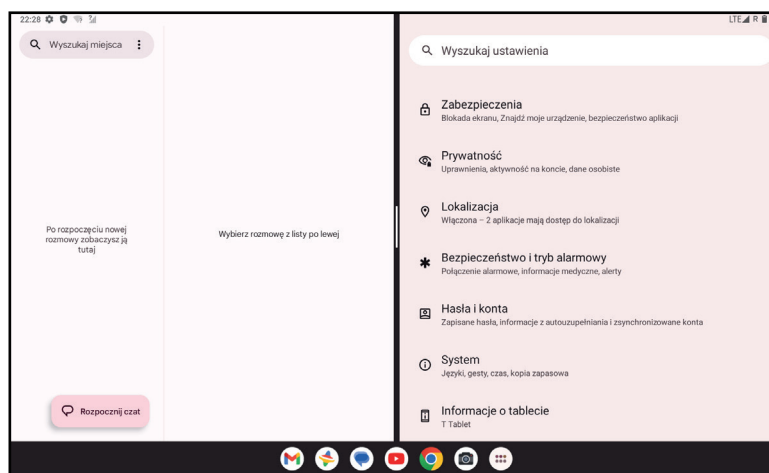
22:28

Wyszukaj miejsca

Po rozpoczęciu nowej rozmowy zobaczysz ją tutaj

Wybierz rozmowę z listy po lewej

Rozpocznij czat

LTE R

Wyszukaj ustawienia

Zabezpieczenia
Blokada ekranu, Znajdź moje urządzenie, bezpieczeństwo aplikacji

Prywatność
Uprawnienia, aktywność na koncie, dane osobiste

Lokalizacja
Włączona – 2 aplikacje mają dostęp do lokalizacji

Bezpieczeństwo i tryb alarmowy
Połączenie alarmowe, informacje medyczne, alerty

Hasła i konta
Zapisane hasła, informacje z autouzupełniania i zsynchronizowane konta

System
Języki, gesty, czas, kopia zapasowa

Informacje o tablecie
T Tablet